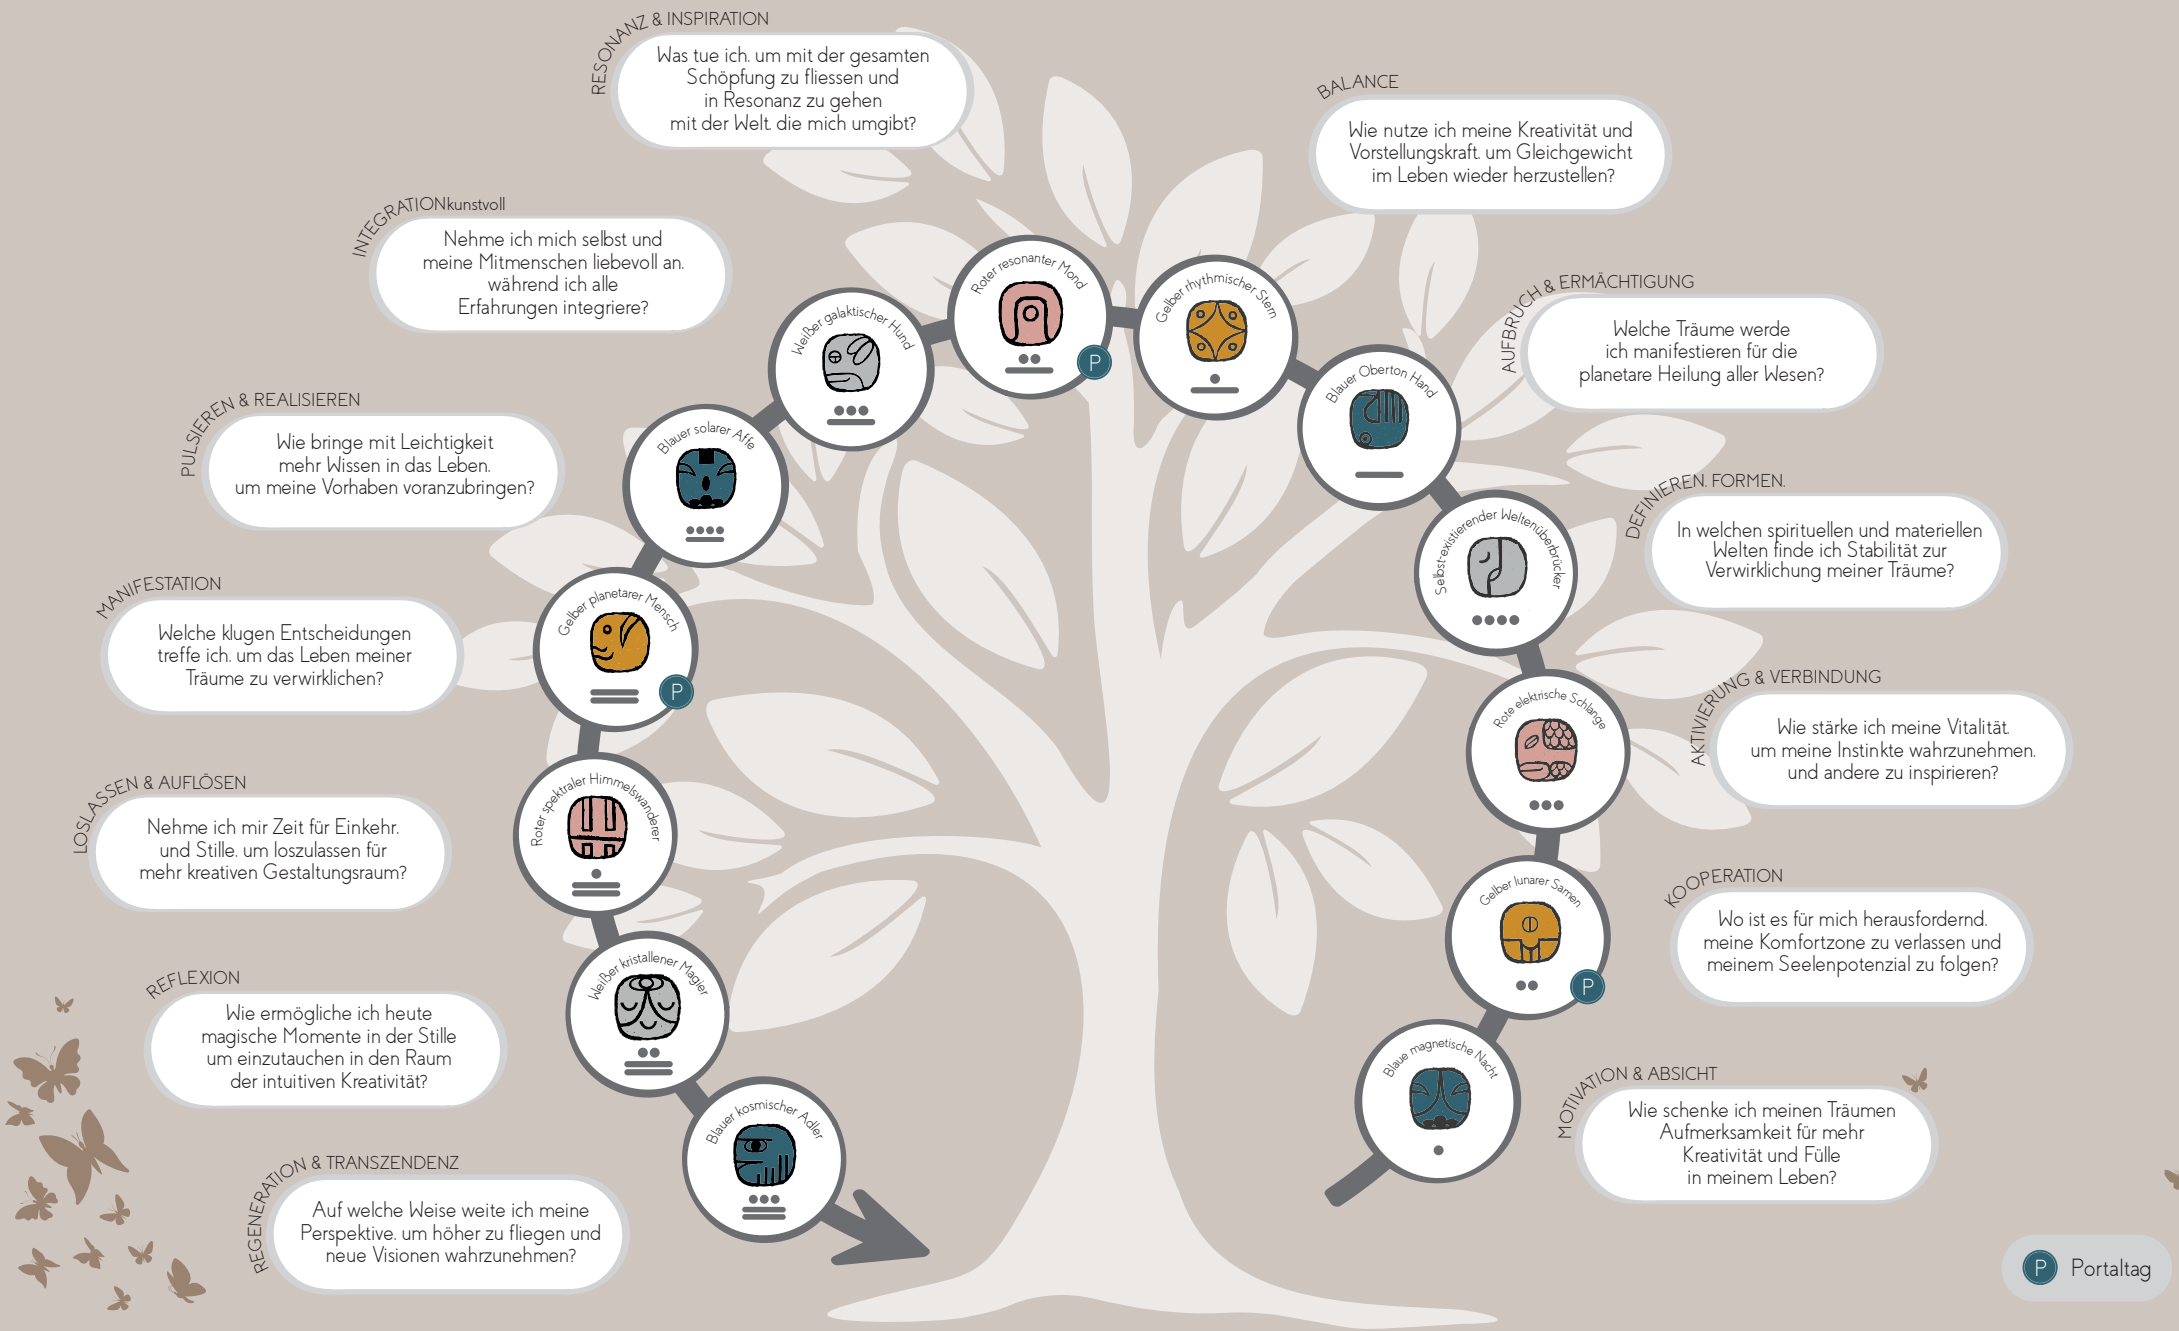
RESONANZ & INSPIRATION
Was tue ich, um mit der gesamten Schöpfung zu fliessen und in Resonanz zu gehen mit der Welt, die mich umgibt?

BALANCE
Wie nutze ich meine Kreativität und Vorstellungskraft, um Gleichgewicht im Leben wieder herzustellen?

INTEGRATIONkunstvoll
Nehme ich mich selbst und meine Mitmenschen liebevoll an, während ich alle Erfahrungen integriere?

AUFBRUCH & ERMÄCHTIGUNG
Welche Träume werde ich manifestieren für die planetare Heilung aller Wesen?

PULSIEREN & REALISIEREN
Wie bringe mit Leichtigkeit mehr Wissen in das Leben, um meine Vorhaben voranzubringen?

DEFINIEREN, FORMEN.
In welchen spirituellen und materiellen Welten finde ich Stabilität zur Verwirklichung meiner Träume?

MANIFESTATION
Welche klugen Entscheidungen treffe ich, um das Leben meiner Träume zu verwirklichen?

AKTIVIERUNG & VERBINDUNG
Wie stärke ich meine Vitalität, um meine Instinkte wahrzunehmen, und andere zu inspirieren?

LOSLASSEN & AUFLÖSEN
Nehme ich mir Zeit für Einkehr, und Stille, um loszulassen für mehr kreativen Gestaltungsraum?

KOOPERATION
Wo ist es für mich herausfordernd, meine Komfortzone zu verlassen und meinem Seelenpotenzial zu folgen?

REFLEXION
Wie ermögliche ich heute magische Momente in der Stille um einzutauchen in den Raum der intuitiven Kreativität?

MOTIVATION & ABSICHT
Wie schenke ich meinen Träumen Aufmerksamkeit für mehr Kreativität und Fülle in meinem Leben?

REGENERATION & TRANSZENDENZ
Auf welche Weise weite ich meine Perspektive, um höher zu fliegen und neue Visionen wahrzunehmen?

Roter resonanter Mond
P
Gelber rhythmischer Stern
Weißer galaktischer Hund
Blauer Oberton Hand
Blauer solarer Affe
Selbst-existierender Weltenüberbrücker
Gelber planetarer Mensch
P
Rote elektrische Schlange
Roter spektraler Himmelswanderer
Gelber lunarer Samen
P
Weißer kristallener Magier
Blaue magnetische Nacht
Blauer kosmischer Adler

P Portaltag